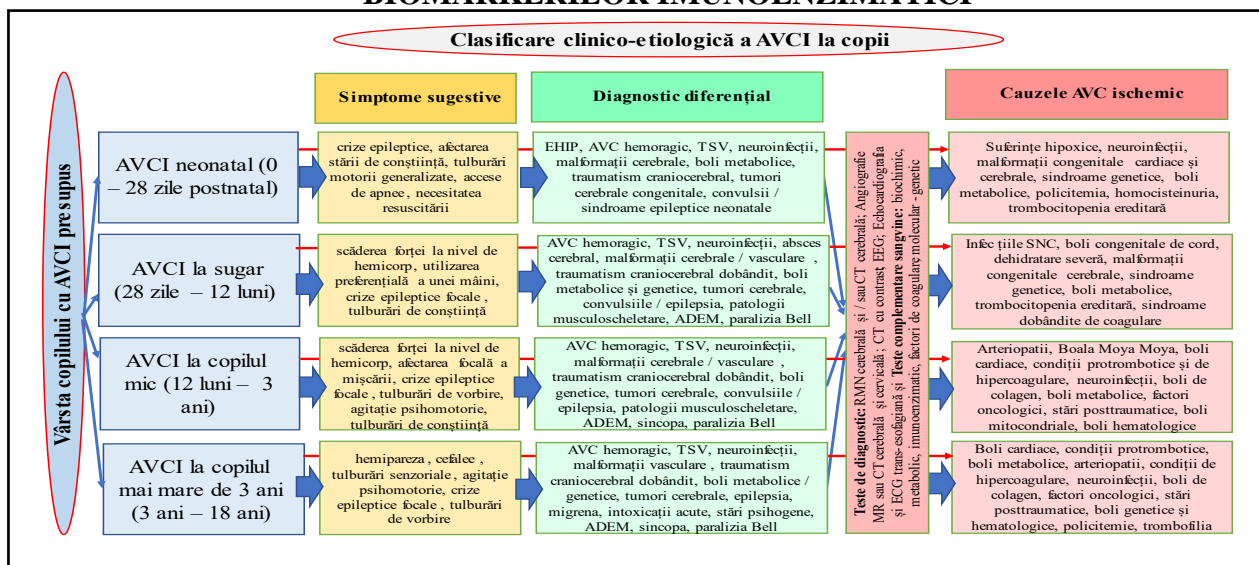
BIOMARKERILOR IMUNOENZIMATICI

Clasificare clinico-etiologică a AVCI la copii

Vârsta copilului cu AVCI presupus

Simptome sugestive

Diagnostic diferențial

Cauzele AVC ischemic

AVCI neonatal (0 – 28 zile postnatal)

crize epileptice, afectarea stării de conștiință, tulburări motorii generalizate, accese de apnee, necesitatea resuscitării

EHIP, AVC hemoragic, TSV, neuroinfecții, malformații cerebrale, boli metabolice, traumatism craniocerebral, tumori cerebrale congenitale, convulsii / sindroame epileptice neonatale

Suferințe hipoxice, neuroinfecții, malformații congenitale cardiace și cerebrale, sindroame genetice, boli metabolice, policitemia, homocisteinuria, trombocitopenia ereditară

AVCI la sugar (28 zile – 12 luni)

scăderea forței la nivel de hemicorp, utilizarea preferențială a unei mâini, crize epileptice focale, tulburări de conștiință

AVC hemoragic, TSV, neuroinfecții, absces cerebral, malformații cerebrale / vasculare, traumatism craniocerebral dobândit, boli metabolice și genetice, tumori cerebrale, convulsiile / epilepsia, patologii musculoscheletare, ADEM, paralizia Bell

Infec țiile SNC, boli congenitale de cord, dehidratare severă, malformații congenitale cerebrale, sindroame genetice, boli metabolice, trombocitopenia ereditară, sindroame dobândite de coagulare

AVCI la copilul mic (12 luni – 3 ani)

scăderea forței la nivel de hemicorp, afectarea focală a mișcării, crize epileptice focale, tulburări de vorbire, agitație psihomotorie, tulburări de conștiință

AVC hemoragic, TSV, neuroinfecții, malformații cerebrale / vasculare, traumatism craniocerebral dobândit, boli genetice, tumori cerebrale, convulsiile / epilepsia, patologii musculoscheletare, ADEM, sincopa, paralizia Bell

Arteriopatii, Boala Moya Moya, boli cardiace, condiții protrombotice și de hipercoagulare, neuroinfecții, boli de colagen, boli metabolice, factori oncologici, stări posttraumatice, boli mitocondriale, boli hematologice

AVCI la copilul mai mare de 3 ani (3 ani – 18 ani)

hemipareza, cefalee, tulburări senzoriale, agitație psihomotorie, crize epileptice focale, tulburări de vorbire

AVC hemoragic, TSV, neuroinfecții, malformații vasculare, traumatism craniocerebral dobândit, boli metabolice / genetice, tumori cerebrale, epilepsia, migrena, intoxicații acute, stări psihogene, ADEM, sincopa, paralizia Bell

Boli cardiace, condiții protrombotice, boli metabolice, arteriopatii, condiții de hipercoagulare, neuroinfecții, boli de colagen, factori oncologici, stări posttraumatice, boli genetice și hematologice, policitemie, trombofilia

Teste de diagnostic: RMN cerebrală și / sau CT cerebrală; Angiografie MR sau CT cerebrală și cervicală; CT cu contrast, EEG; Echocardiografia și ECG trans-esofagiană și Teste complementare sangvine: biochimic, metabolic, imunoenzimatic, factori de coagulare molecular - genetic